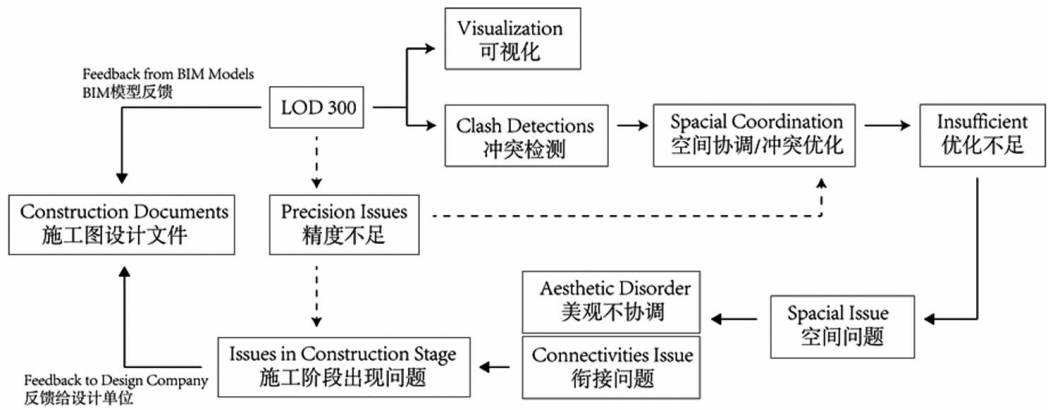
Visualization
可视化

Feedback from BIM Models
BIM模型反馈

LOD 300

Clash Detections
冲突检测

Spacial Coordination
空间协调/冲突优化

Insufficient
优化不足

Construction Documents
施工图设计文件

Precision Issues
精度不足

Aesthetic Disorder
美观不协调

Spacial Issue
空间问题

Issues in Construction Stage
施工阶段出现问题

Connectivities Issue
衔接问题

Feedback to Design Company
反馈给设计单位